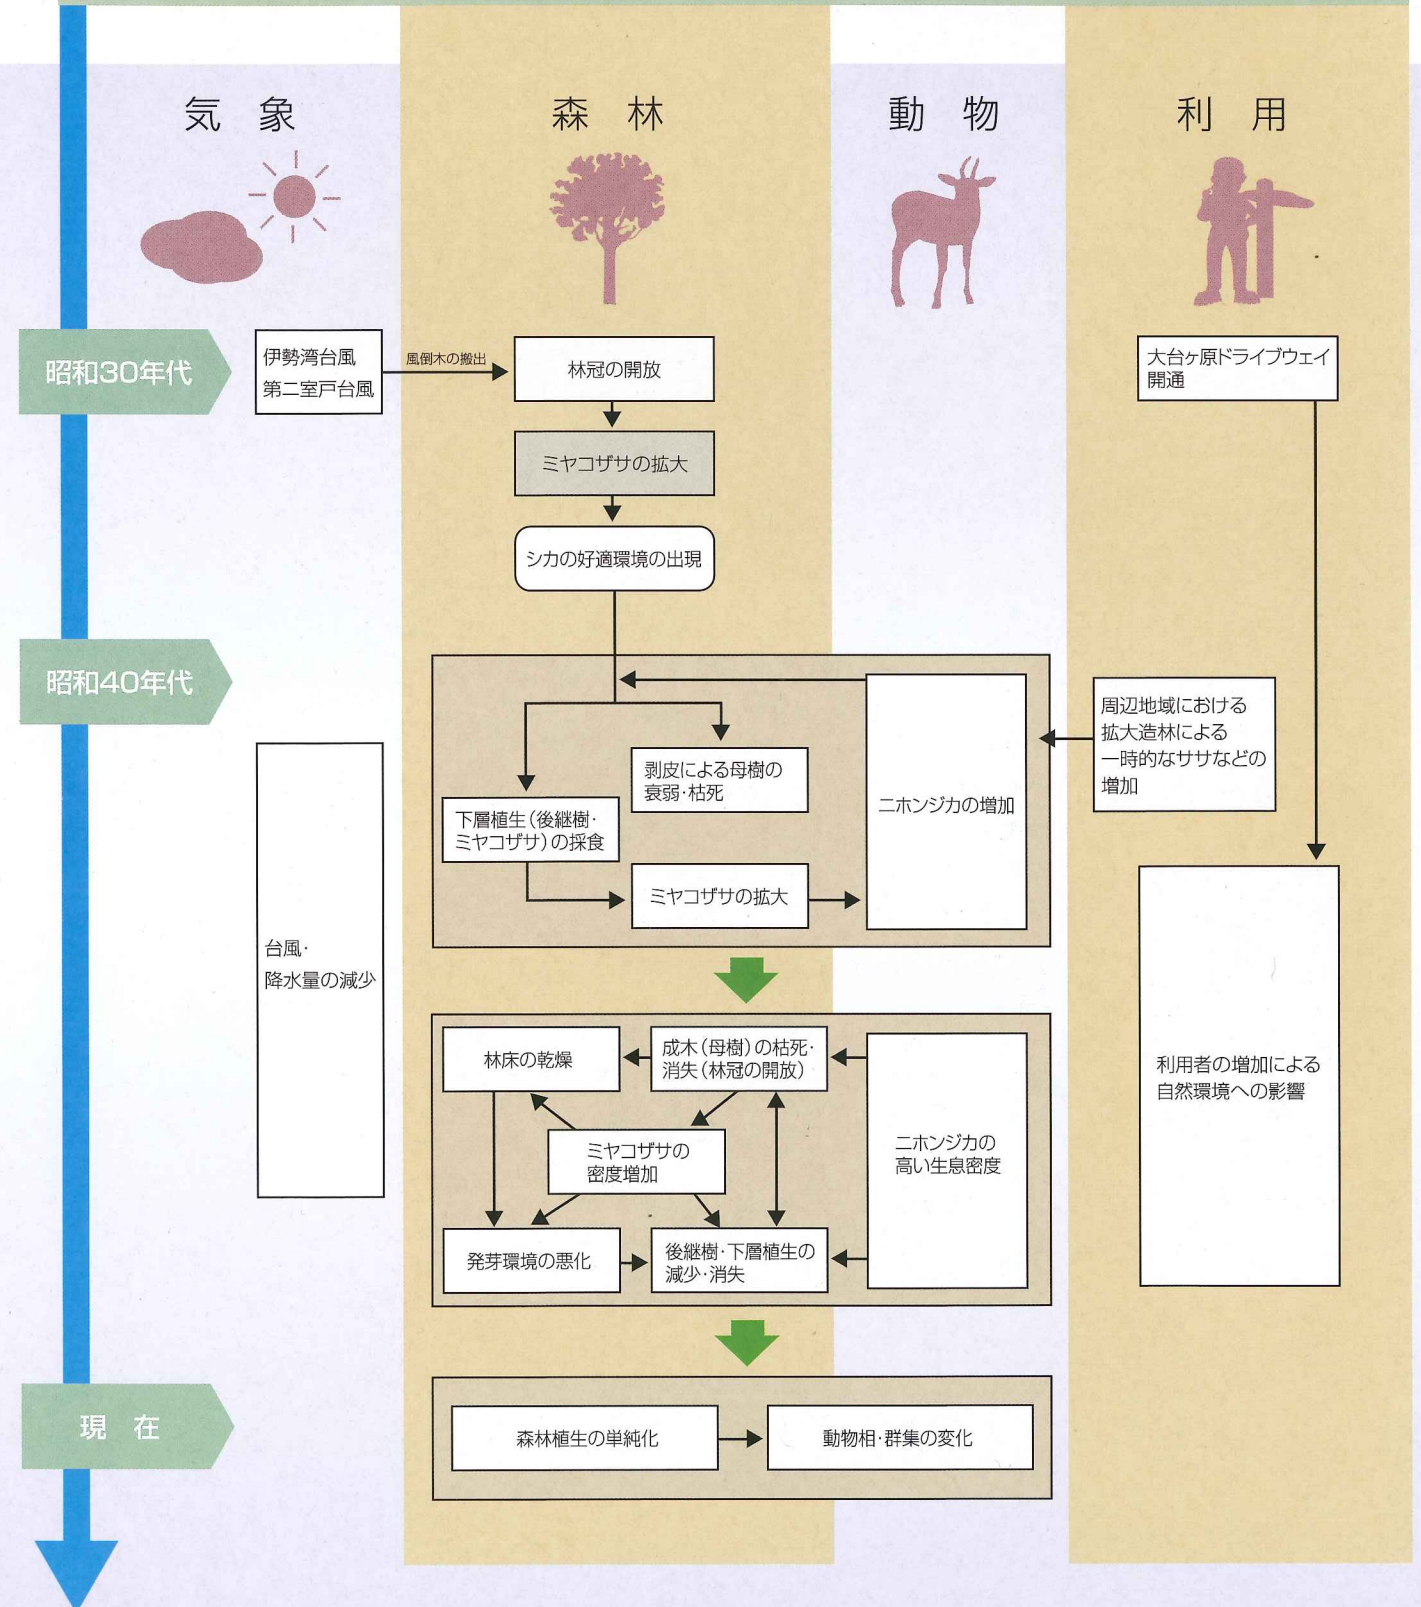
気　象

森　林

動　物

利　用

昭和30年代

伊勢湾台風
第二室戸台風

風倒木の搬出

林冠の開放

ミヤコザサの拡大

シカの好適環境の出現

大台ヶ原ドライブウェイ開通

昭和40年代

剥皮による母樹の衰弱・枯死

下層植生（後継樹・ミヤコザサ）の採食

ミヤコザサの拡大

ニホンジカの増加

周辺地域における拡大造林による一時的なササなどの増加

台風・
降水量の減少

林床の乾燥

成木（母樹）の枯死・消失（林冠の開放）

ミヤコザサの密度増加

ニホンジカの高い生息密度

発芽環境の悪化

後継樹・下層植生の減少・消失

利用者の増加による自然環境への影響

現　在

森林植生の単純化

動物相・群集の変化